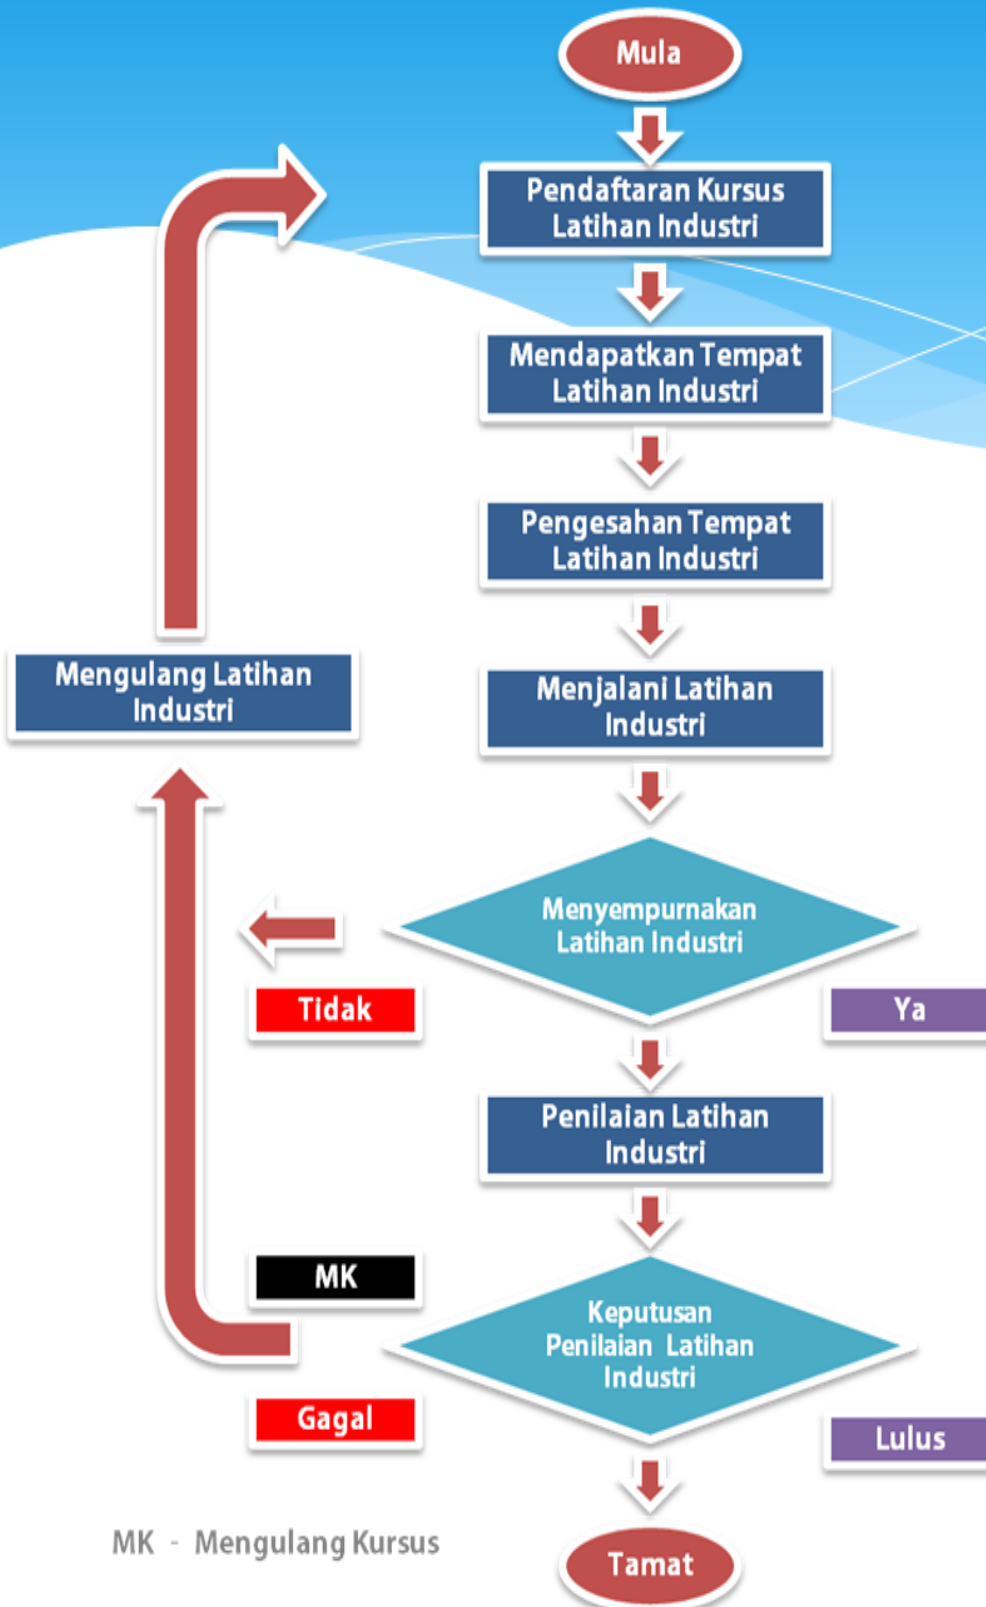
Mula

Pendaftaran Kursus Latihan Industri

Mendapatkan Tempat Latihan Industri

Pengesahan Tempat Latihan Industri

Mengulang Latihan Industri

Menjalani Latihan Industri

Menyempurnakan Latihan Industri

Tidak

Ya

Penilaian Latihan Industri

MK

Keputusan Penilaian Latihan Industri

Gagal

Lulus

MK - Mengulang Kursus

Tamat